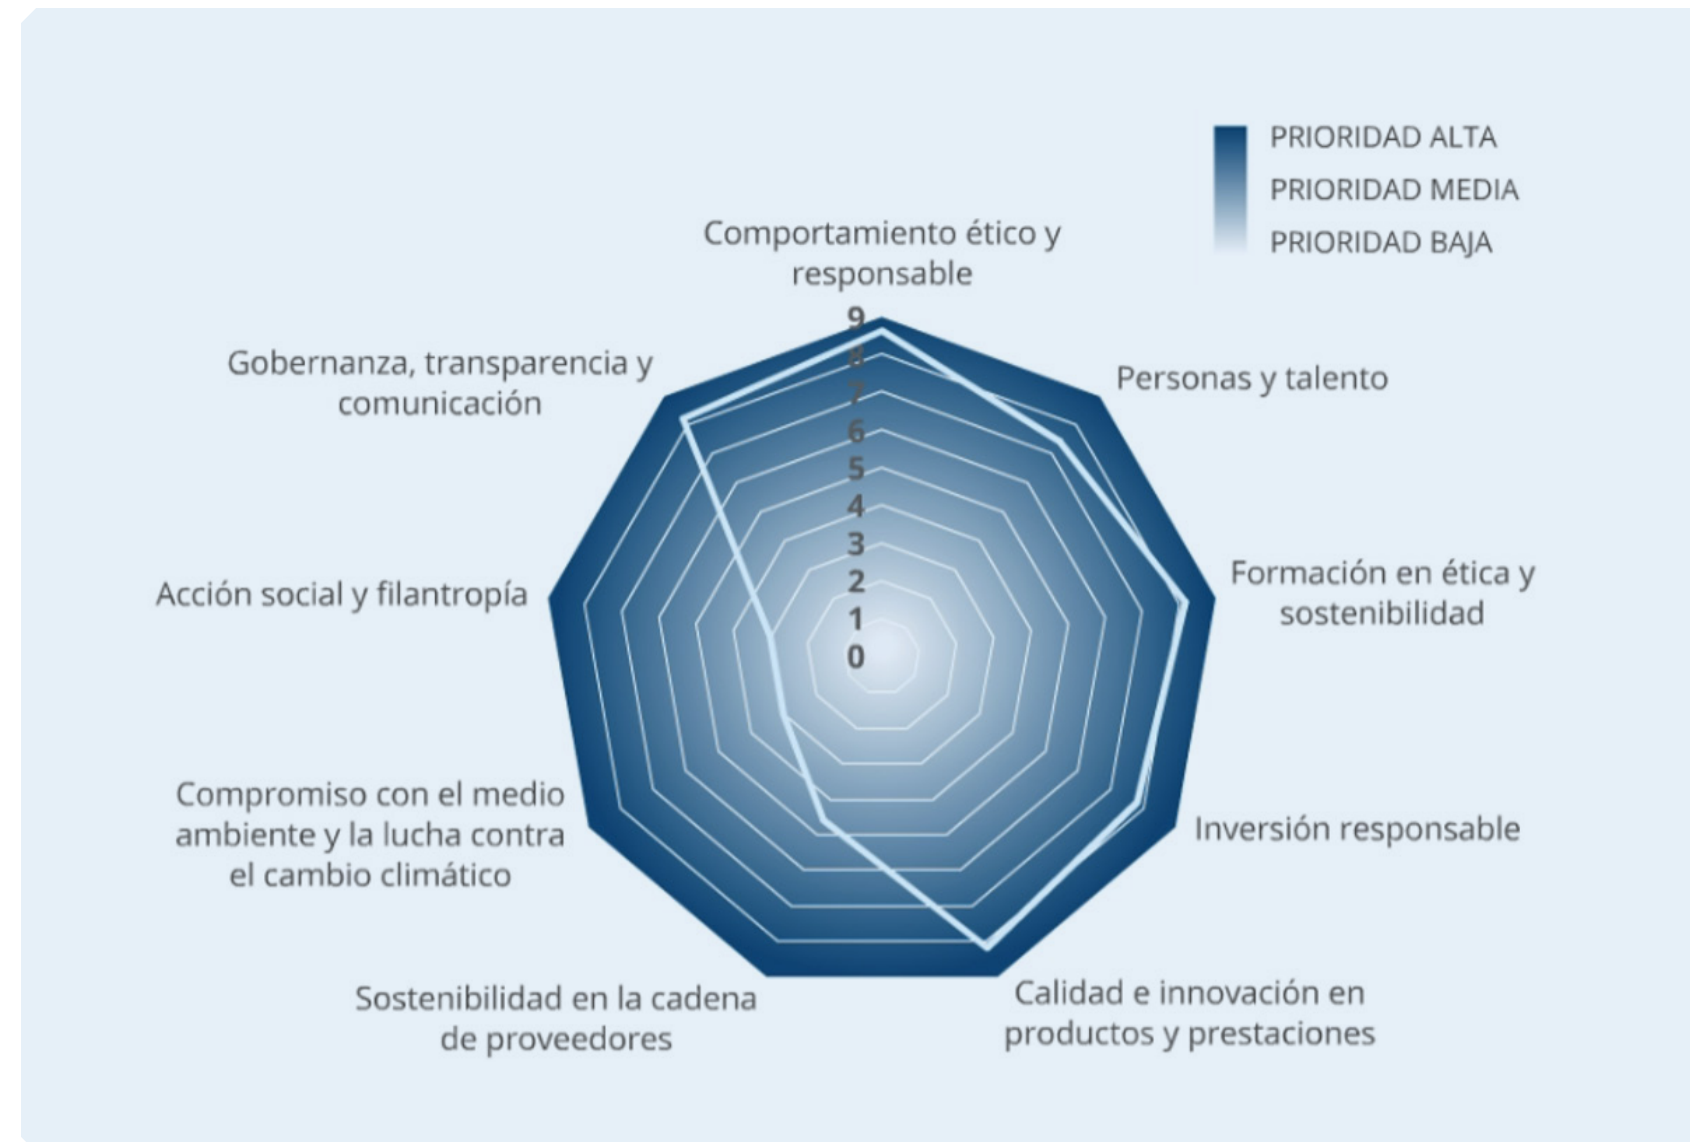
PRIORIDAD ALTA
PRIORIDAD MEDIA
PRIORIDAD BAJA

Comportamiento ético y responsable

Personas y talento

Formación en ética y sostenibilidad

Inversión responsable

Calidad e innovación en productos y prestaciones

Sostenibilidad en la cadena de proveedores

Compromiso con el medio ambiente y la lucha contra el cambio climático

Acción social y filantropía

Gobernanza, transparencia y comunicación

9
8
7
6
5
4
3
2
1
0